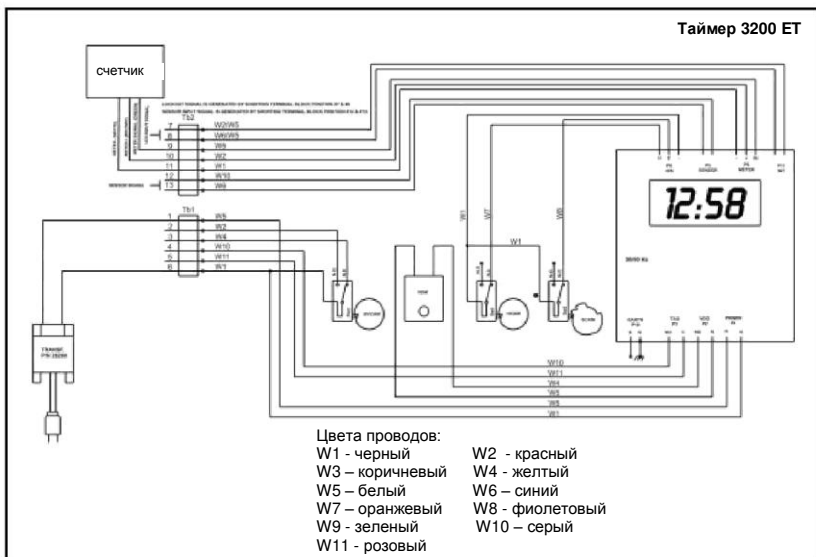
Таймер 3200 ET

счетчик

Tb2

7 W2/W5
8 W6/W5
9 W6
10 W2
11 W1
12 W10
13 W9

Tb1

1 W5
2 W2
3 W4
4 W10
5 W11
6 W1

W1
W7
W8
W1

12:58

W10
W11
W4
W3
W5
W1

Цвета проводов:
W1 - черный
W2 - красный
W3 – коричневый
W4 - желтый
W5 – белый
W6 – синий
W7 – оранжевый
W8 - фиолетовый
W9 - зеленый
W10 – серый
W11 - розовый